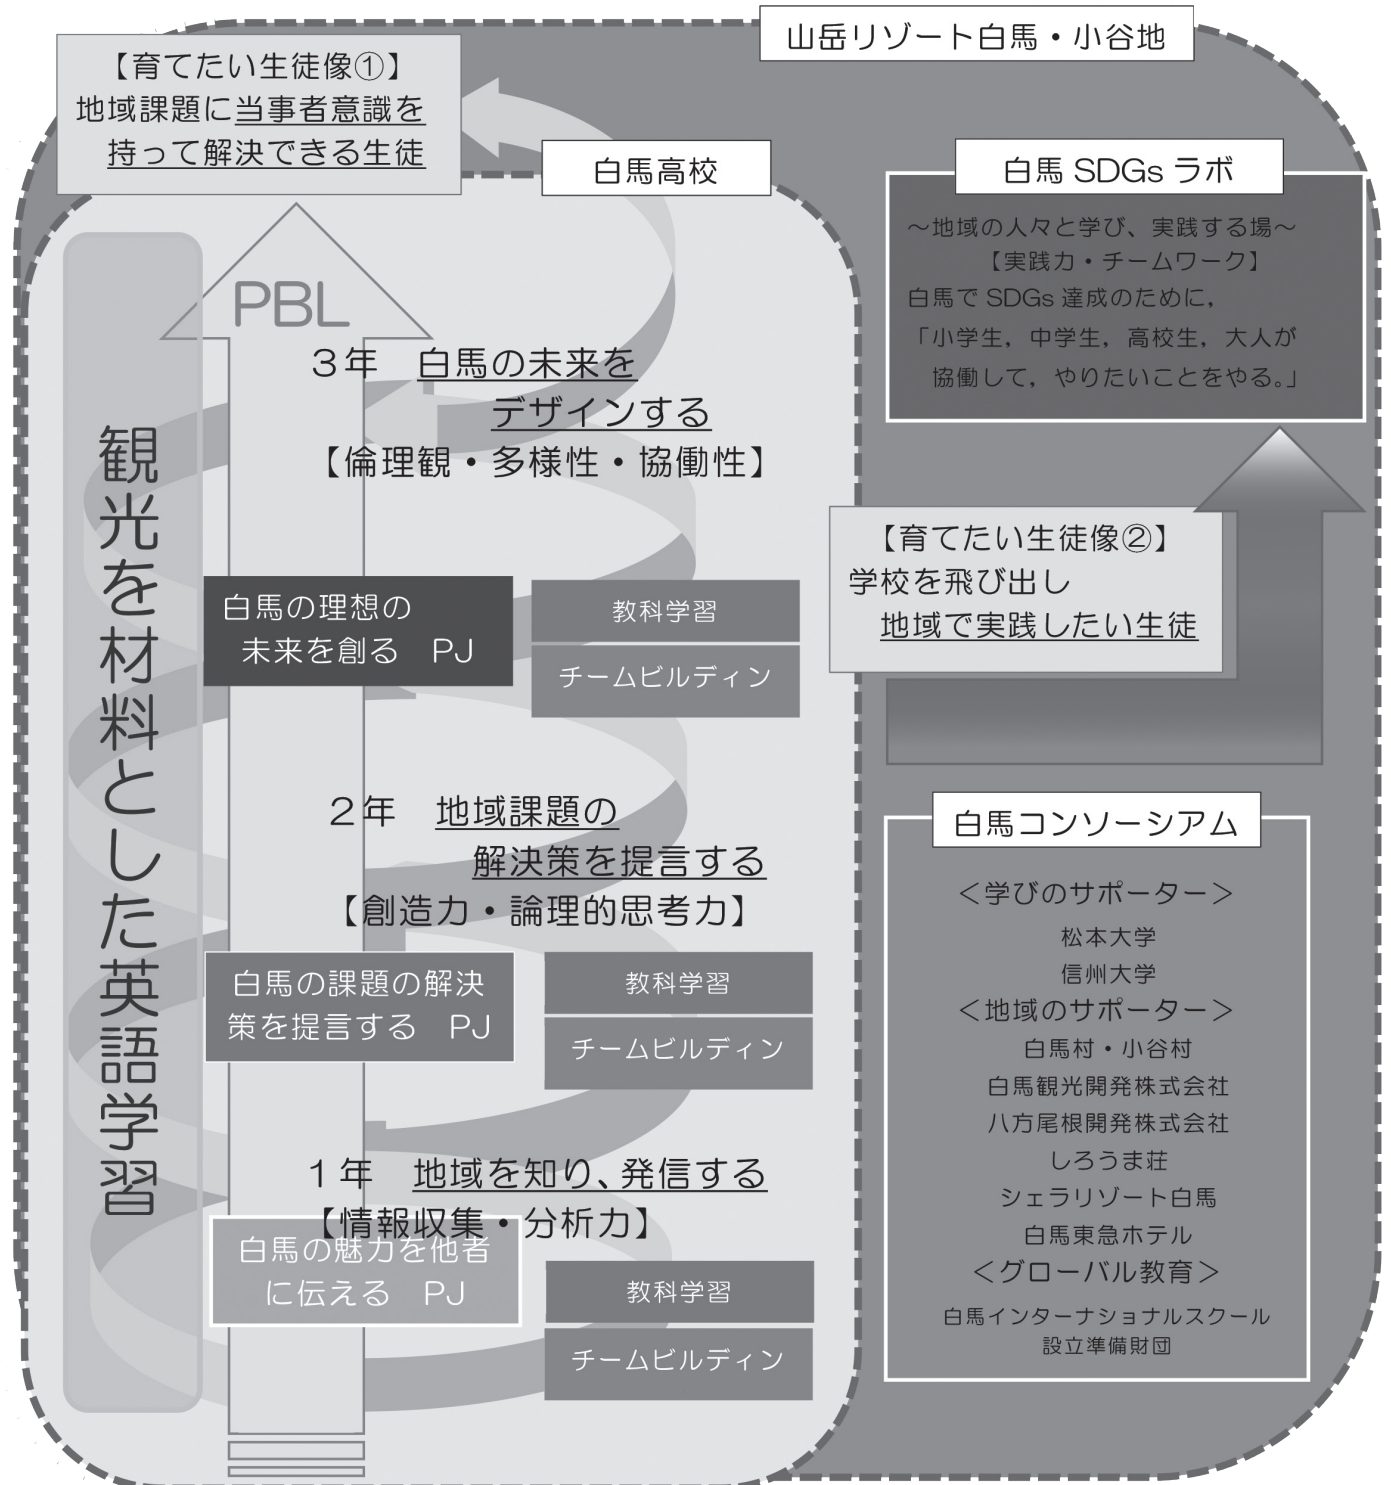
山岳リゾート白馬・小谷地

【育てたい生徒像①】
地域課題に当事者意識を持って解決できる生徒

白馬高校

PBL

観光を材料とした英語学習

3年　白馬の未来をデザインする
【倫理観・多様性・協働性】

白馬の理想の未来を創る　PJ

教科学習

チームビルディン

2年　地域課題の解決策を提言する
【創造力・論理的思考力】

白馬の課題の解決策を提言する　PJ

教科学習

チームビルディン

1年　地域を知り、発信する
【情報収集・分析力】

白馬の魅力を他者に伝える　PJ

教科学習

チームビルディン

白馬 SDGs ラボ

～地域の人々と学び、実践する場～
【実践力・チームワーク】
白馬で SDGs 達成のために，
「小学生，中学生，高校生，大人が協働して，やりたいことをやる。」

【育てたい生徒像②】
学校を飛び出し
地域で実践したい生徒

白馬コンソーシアム

＜学びのサポーター＞
松本大学
信州大学
＜地域のサポーター＞
白馬村・小谷村
白馬観光開発株式会社
八方尾根開発株式会社
しろうま荘
シェラリゾート白馬
白馬東急ホテル
＜グローバル教育＞
白馬インターナショナルスクール設立準備財団